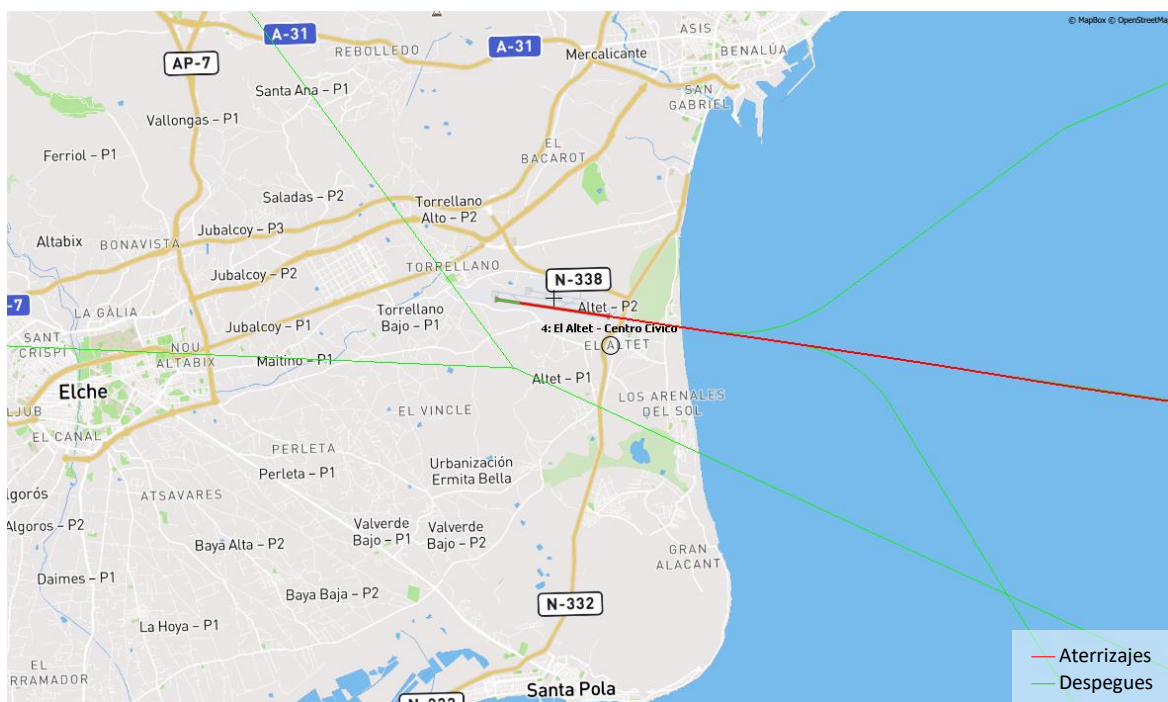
© MapBox © OpenStreetMa

A-31
REBOLLEDO
A-31
Mercalicante
ASIS
BENALÚA
SAN GABRIEL
AP-7
Santa Ana – P1
Vallongas – P1
EL BACAROT
Ferriol – P1
Saladas – P2
Torrellano Alto – P2
Altabix
BONAVISTA
Jubalcoy – P3
TORRELLANO
Jubalcoy – P2
N-338
-7
LA GALIA
Torrellano Bajo – P1
Altet – P2
Jubalcoy – P1
4: El Altet - Centro Cívico
SANT CRISPÍ
NOU ALTABIX
Maitino – P1
EL ALTET
Elche
Altet – P1
LOS ARENALES DEL SOL
LJUB
EL VINCLE
EL CANAL
PERLETA
Perleta – P1
Urbanización Ermita Bella
lgorós
ATSAVARES
Algoros – P2
Valverde Bajo – P1
Valverde Bajo – P2
Baya Alta – P2
GRAN ALACANT
Daimes – P1
Baya Baja – P2
N-332
La Hoya – P1
EL RRAMADOR
Santa Pola
N-332

Aterrizajes
Despegues